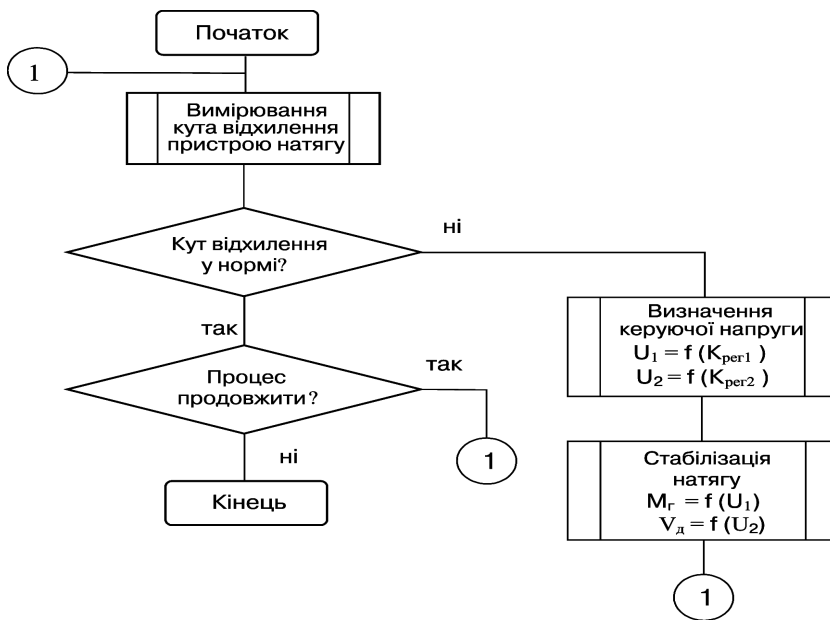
Початок

1

Вимірювання кута відхилення пристрою натягу

Кут відхилення у нормі?

ні

так

Визначення керуючої напруги
$U_1 = f(K_{рег1})$
$U_2 = f(K_{рег2})$

Процес продовжити?

так

ні

1

Кінець

Стабілізація натягу
$M_г = f(U_1)$
$V_д = f(U_2)$

1